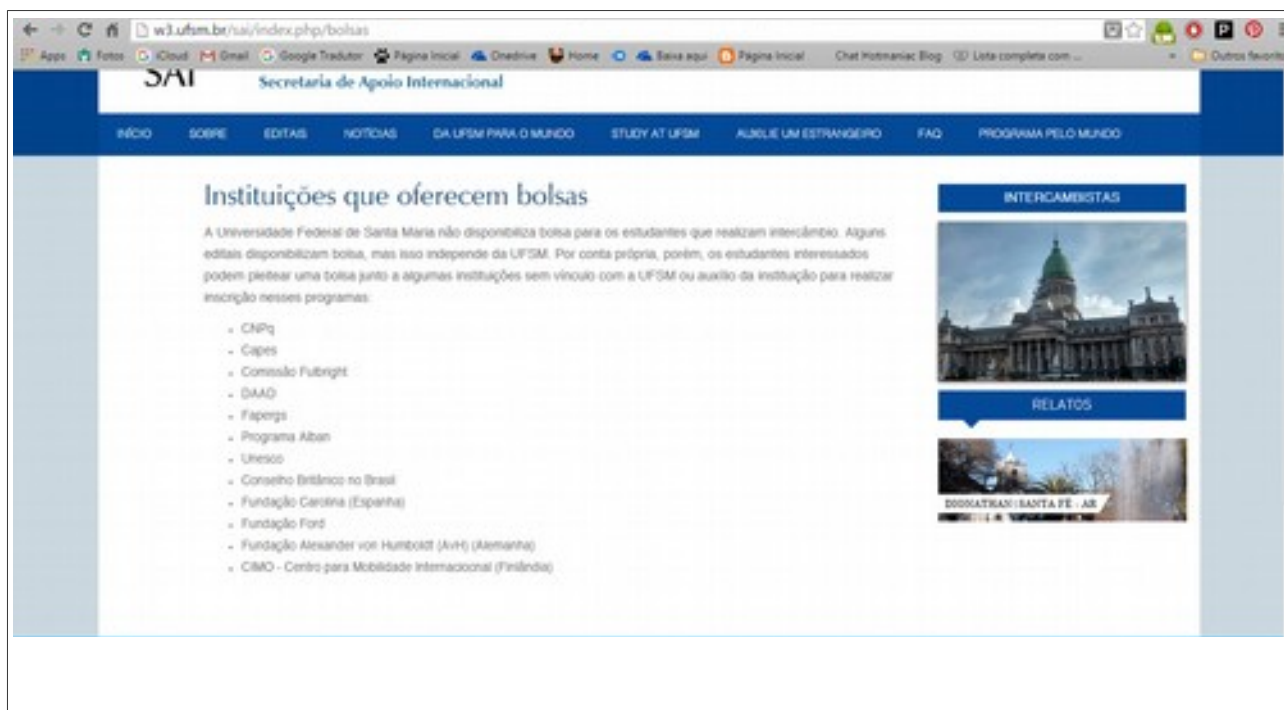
w3.ufsm.br/sai/index.php/bolsas

Apps Fotos iCloud Gmail Google Tradutor Página Inicial Onedrive Home Baixa aqui Página Inicial Chat Hotmaniac Blog Lista completa com ... Outros favoritos

SAI Secretaria de Apoio Internacional

INÍCIO SOBRE EDITAIS NOTÍCIAS DA UFSM PARA O MUNDO STUDY AT UFSM AUXILIE UM ESTRANGEIRO FAQ PROGRAMA PELO MUNDO

Instituições que oferecem bolsas

A Universidade Federal de Santa Maria não disponibiliza bolsa para os estudantes que realizam intercâmbio. Alguns editais disponibilizam bolsa, mas isso independe da UFSM. Por conta própria, porém, os estudantes interessados podem pleitear uma bolsa junto a algumas instituições sem vínculo com a UFSM ou auxílio da instituição para realizar inscrição nesses programas:

- CNPq
- Capes
- Comissão Fulbright
- DAAD
- Fapergs
- Programa Alban
- Unesco
- Conselho Britânico no Brasil
- Fundação Carolina (Espanha)
- Fundação Ford
- Fundação Alexander von Humboldt (AvH) (Alemanha)
- CIMO - Centro para Mobilidade Internacional (Finlândia)

INTERCAMBISTAS

RELATOS

DIONATHAN | SANTA FÉ - AR